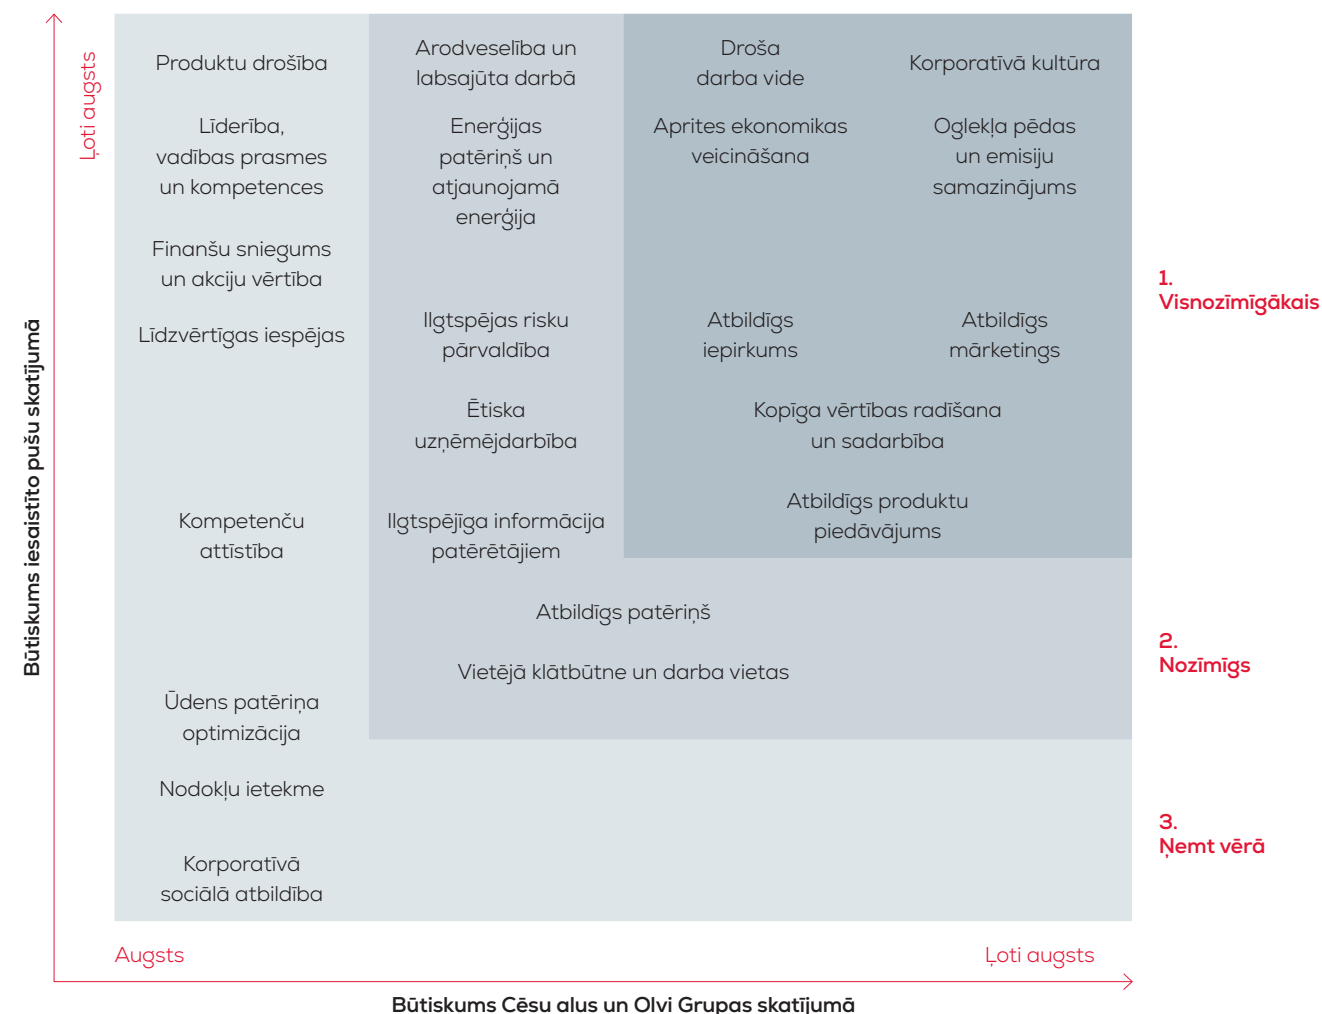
Ļoti augsts

Būtiskums iesaistīto pušu skatījumā

Produktu drošība

Arodveselība un labsajūta darbā

Droša darba vide

Korporatīvā kultūra

Līderība, vadības prasmes un kompetences

Enerģijas patēriņš un atjaunojamā enerģija

Aprites ekonomikas veicināšana

Oglekļa pēdas un emisiju samazinājums

Finanšu sniegums un akciju vērtība

1. Visnozīmīgākais

Līdzvērtīgas iespējas

Ilgtspējas risku pārvaldība

Atbildīgs iepirkums

Atbildīgs mārketings

Ētiska uzņēmējdarbība

Kopīga vērtības radīšana un sadarbība

Kompetenču attīstība

Ilgtspējīga informācija patērētājiem

Atbildīgs produktu piedāvājums

Atbildīgs patēriņš

2. Nozīmīgs

Vietējā klātbūtne un darba vietas

Ūdens patēriņa optimizācija

Nodokļu ietekme

3. Ņemt vērā

Korporatīvā sociālā atbildība

Augsts

Ļoti augsts

Būtiskums Cēsu alus un Olvi Grupas skatījumā